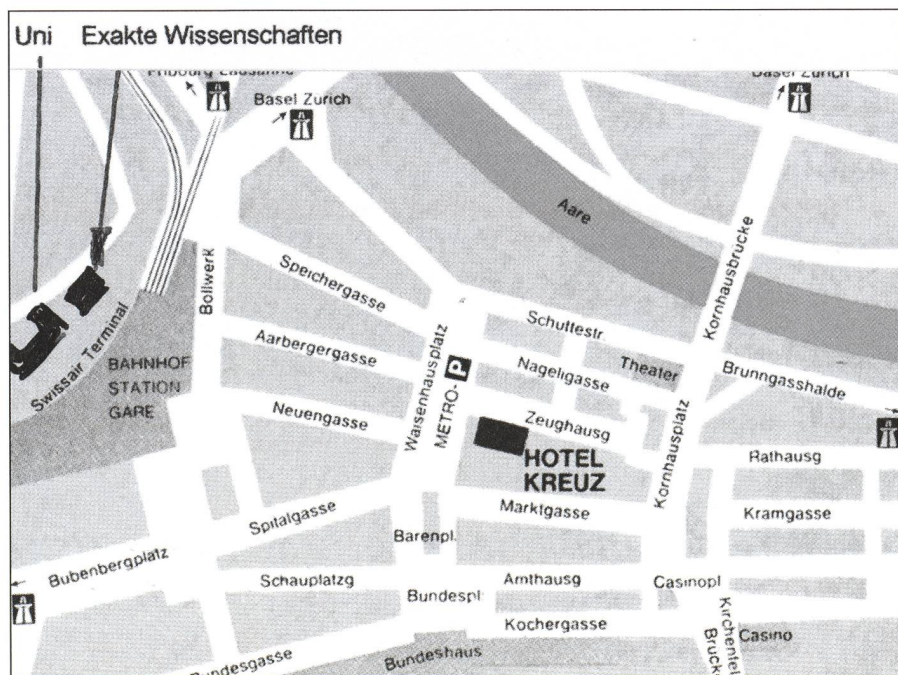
Uni Exakte Wissenschaften

Fribourg Lausanne
Basel Zurich
Basel Zurich
Aare
Kornhausbrucke
Bollwerk
Speichergasse
Schuttestr.
Swissair Terminal
Aarbergergasse
METRO-P
Nageligasse
Theater
Brunngasshalde
BAHNHOF
STATION
GARE
Waisenhausplatz
Neuengasse
Zeughausg
Kornhausplatz
HOTEL
KREUZ
Rathausg
Marktgasse
Spitalgasse
Kramgasse
Barenpl.
Bubenbergplatz
Schauplatzg
Amthausg
Casinopl
Bundespl
Kochergasse
Kirchenfeld Brucke
Casino
Bundesgasse
Bundeshaus